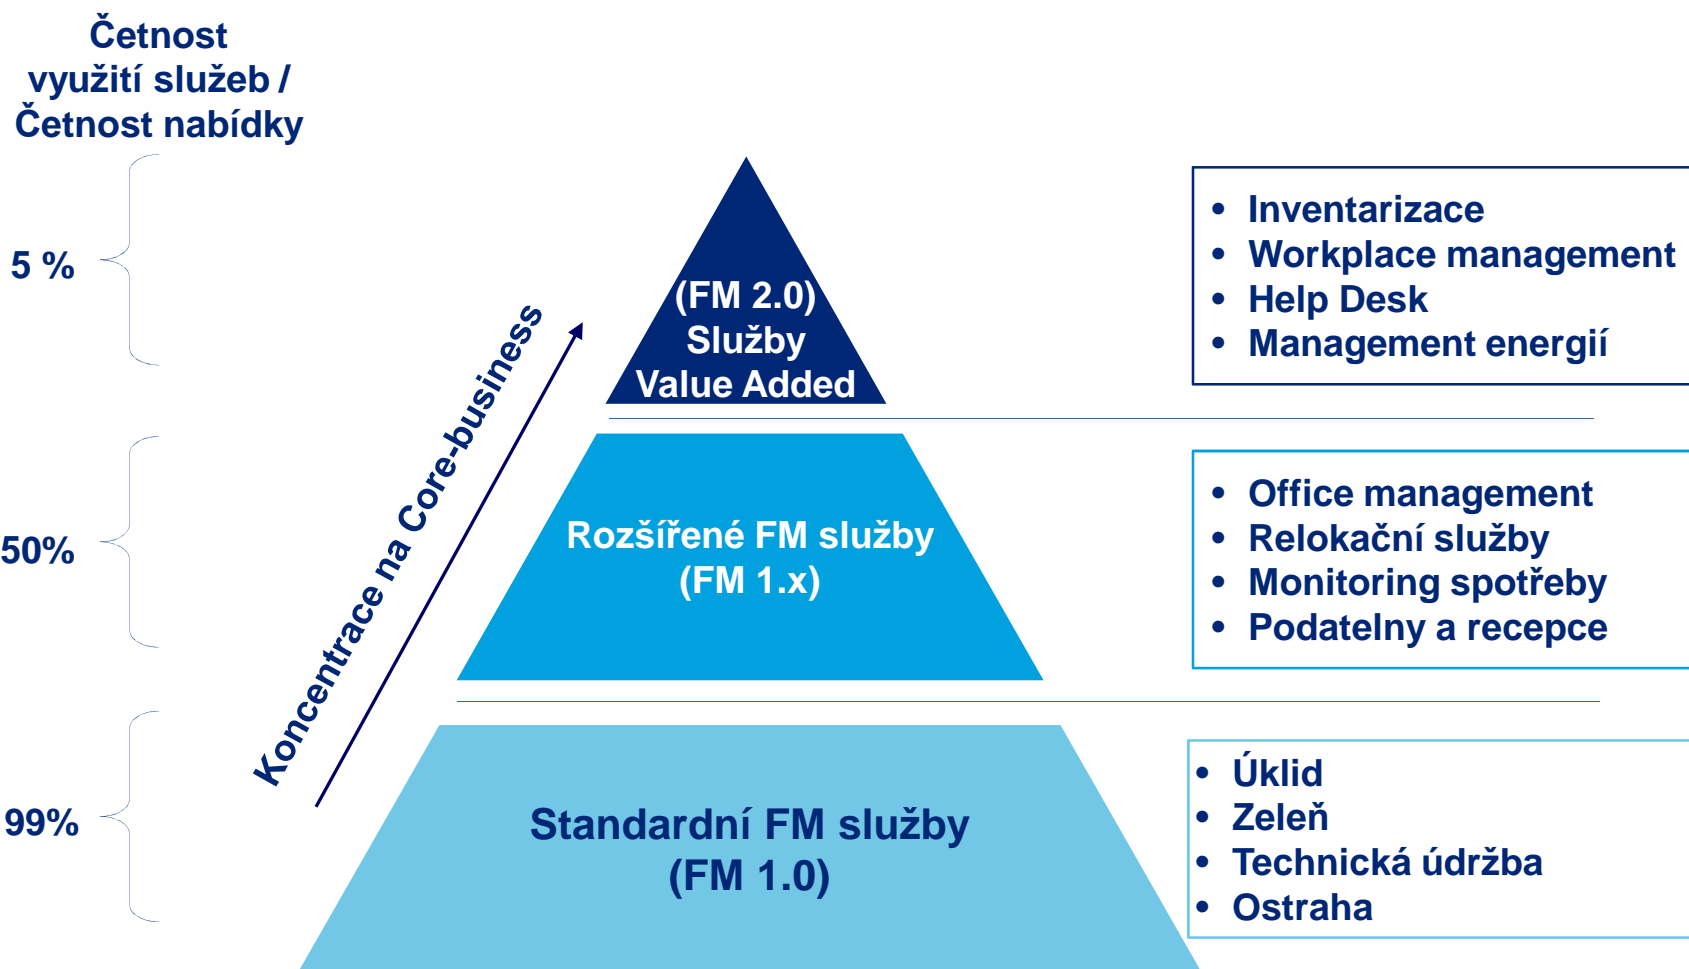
Četnost využití služeb / Četnost nabídky

5 %

50%

99%

Koncentrace na Core-business

(FM 2.0)
Služby
Value Added

Rozšířené FM služby
(FM 1.x)

Standardní FM služby
(FM 1.0)

• Inventarizace
• Workplace management
• Help Desk
• Management energií

• Office management
• Relokační služby
• Monitoring spotřeby
• Podatelny a recepce

• Úklid
• Zeleň
• Technická údržba
• Ostraha